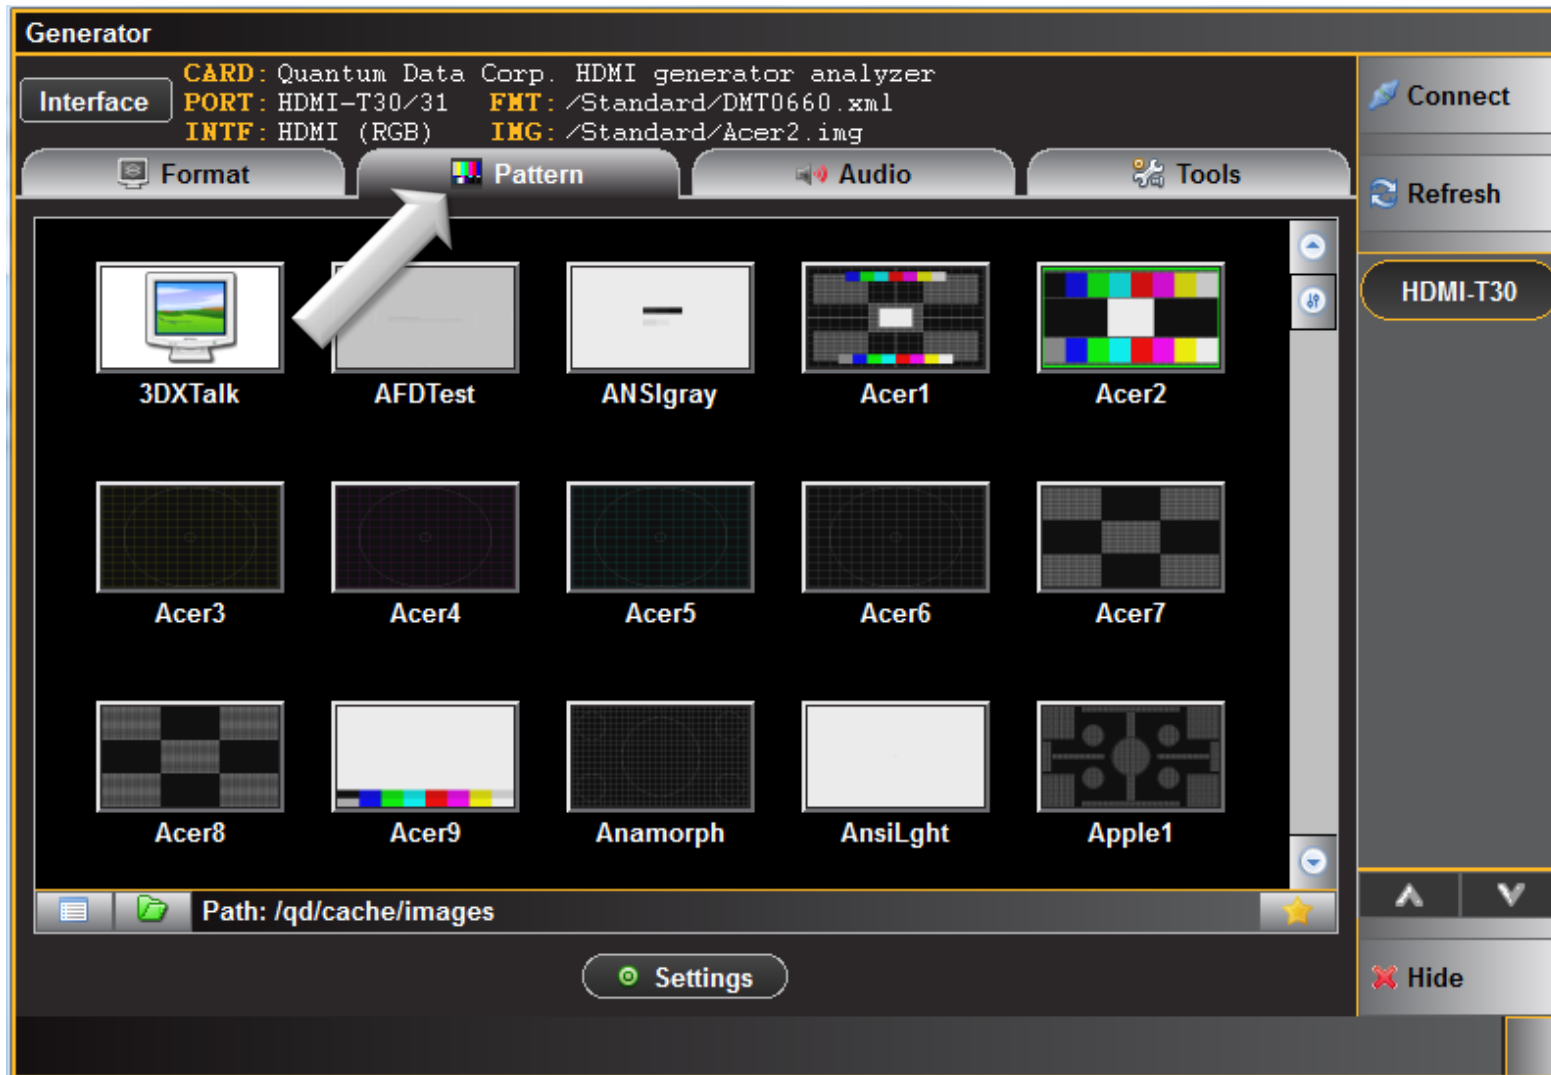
Generator

Interface

CARD: Quantum Data Corp. HDMI generator analyzer
PORT: HDMI-T30/31 FMT: /Standard/DMT0660.xml
INTF: HDMI (RGB) IMG: /Standard/Acer2.img

Connect

Refresh

HDMI-T30

Format Pattern Audio Tools

3DXTalk AFDTest ANSIgray Acer1 Acer2

Acer3 Acer4 Acer5 Acer6 Acer7

Acer8 Acer9 Anamorph AnsiLght Apple1

Path: /qd/cache/images

Settings

Hide